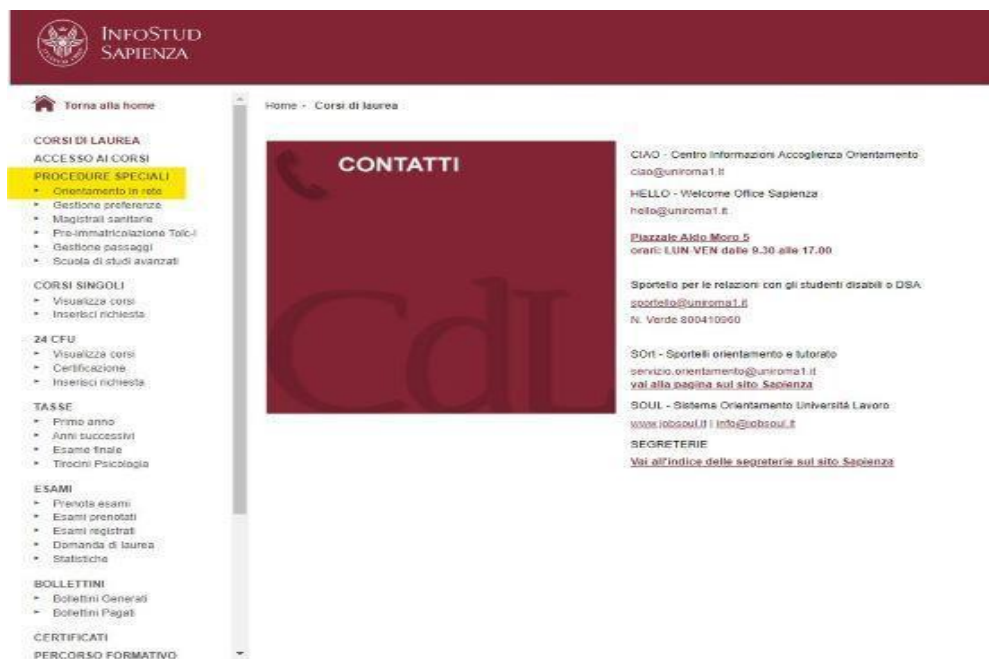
InfoStud Sapienza

Torna alla home

CORSI DI LAUREA
ACCESSO AI CORSI
PROCEDURE SPECIALI
- Orientamento in rete
- Gestione preferenze
- Magistrali sanitarie
- Pre-immatricolazione Tolc-I
- Gestione passaggi
- Scuola di studi avanzati

CORSI SINGOLI
- Visualizza corsi
- Inserisci richiesta

24 CFU
- Visualizza corsi
- Certificazione
- Inserisci richiesta

TASSE
- Primo anno
- Anni successivi
- Esame finale
- Tirocini Psicologia

ESAMI
- Prenota esami
- Esami prenotati
- Esami registrati
- Domanda di laurea
- Statistiche

BOLLETTINI
- Bollettini Generati
- Bollettini Pagati

CERTIFICATI
PERCORSO FORMATIVO

Home - Corsi di laurea

CONTATTI

CdL

CIAO - Centro Informazioni Accoglienza Orientamento
ciao@uniroma1.it

HELLO - Welcome Office Sapienza
hello@uniroma1.it

Piazzale Aldo Moro 5
orari: LUN-VEN dalle 9.30 alle 17.00

Sportello per le relazioni con gli studenti disabili e DSA
sportello@uniroma1.it
N. Verde 800410960

SOrt - Sportelli orientamento e tutorato
servizio.orientamento@uniroma1.it
vai alla pagina sul sito Sapienza

SOUL - Sistema Orientamento Università Lavoro
www.jobsoul.it | info@jobsoul.it

SEGRETERIE
Vai all'indice delle segreterie sul sito Sapienza